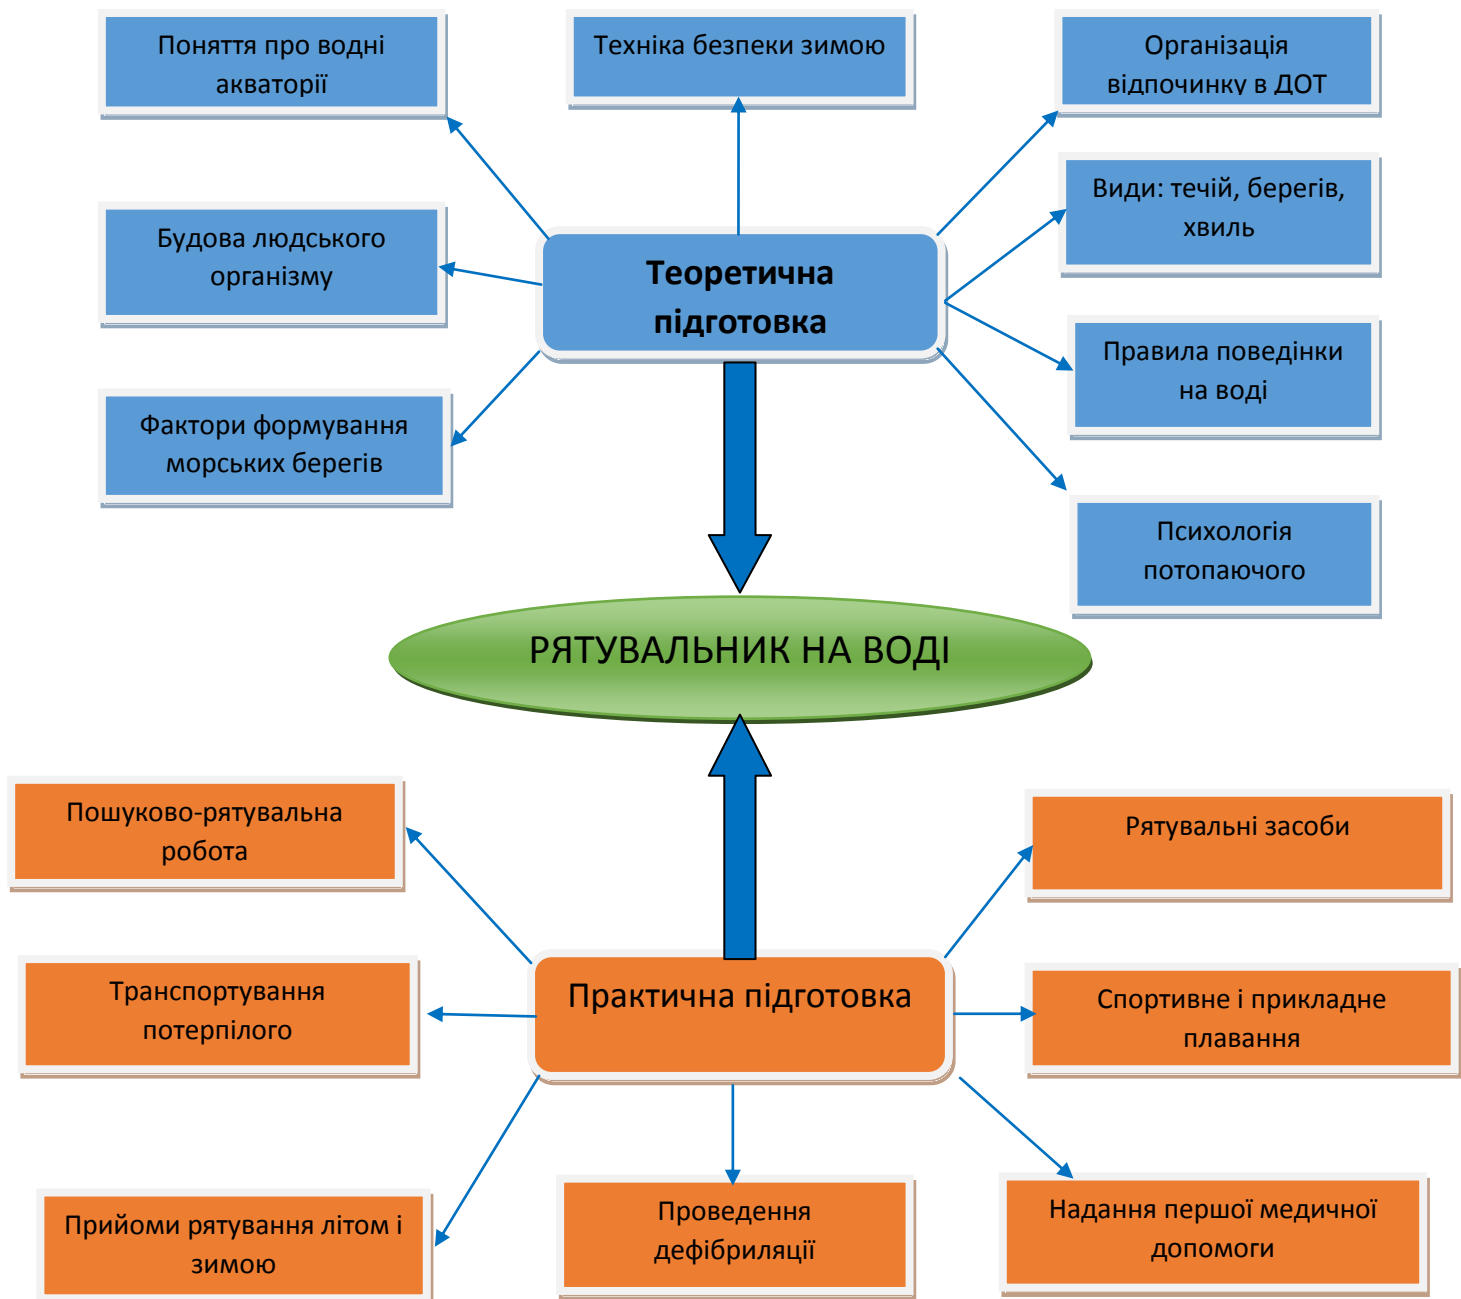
Поняття про водні акваторії

Техніка безпеки зимою

Організація відпочинку в ДОТ

Будова людського організму

Теоретична підготовка

Види: течій, берегів, хвиль

Правила поведінки на воді

Фактори формування морських берегів

Психологія потопаючого

РЯТУВАЛЬНИК НА ВОДІ

Пошуково-рятувальна робота

Рятувальні засоби

Транспортування потерпілого

Практична підготовка

Спортивне і прикладне плавання

Прийоми рятування літом і зимою

Проведення дефібриляції

Надання першої медичної допомоги